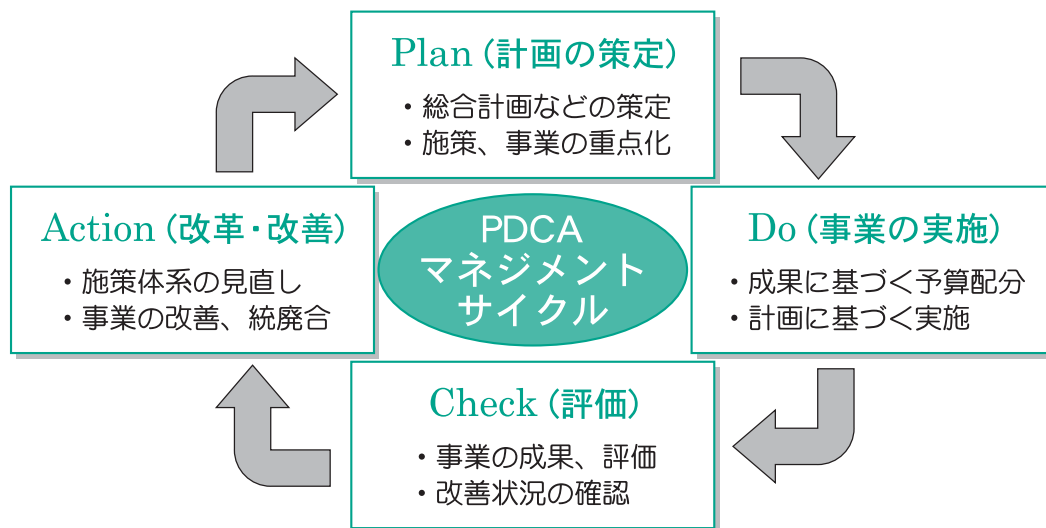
Plan（計画の策定）
・総合計画などの策定
・施策、事業の重点化

Action（改革・改善）
・施策体系の見直し
・事業の改善、統廃合

PDCA
マネジメント
サイクル

Do（事業の実施）
・成果に基づく予算配分
・計画に基づく実施

Check（評価）
・事業の成果、評価
・改善状況の確認